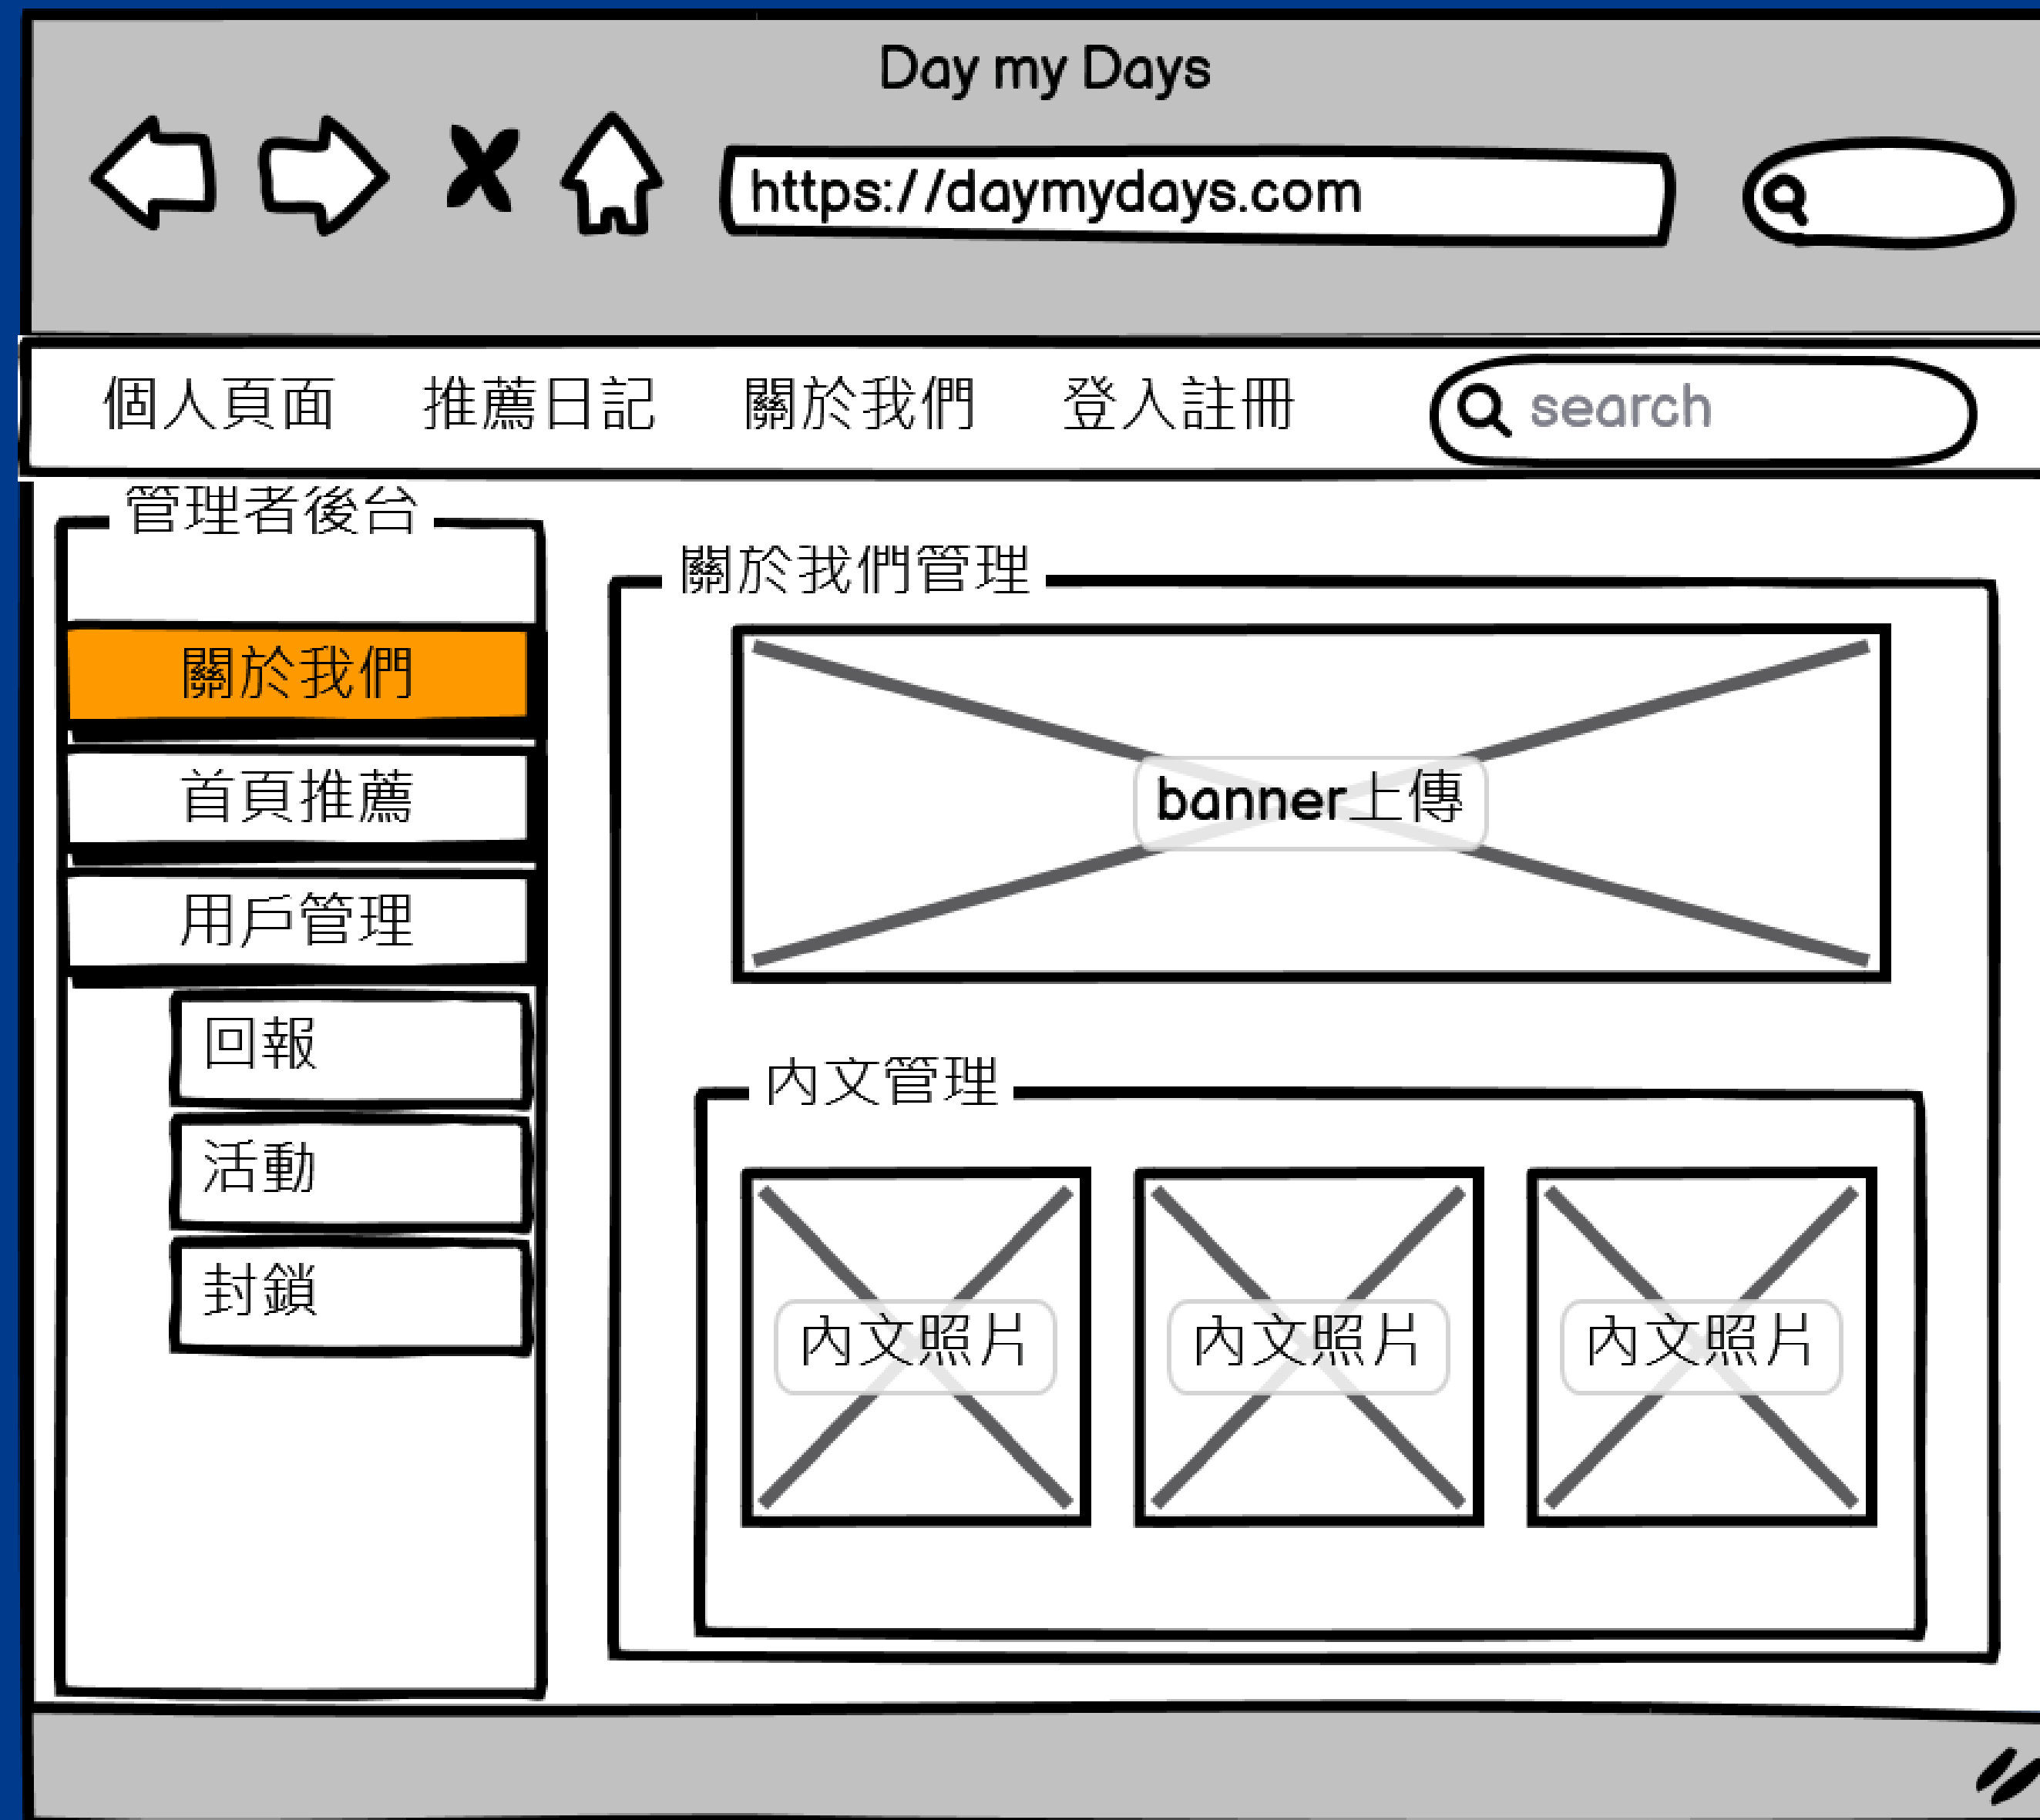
Day my Days

https://daymydays.com

個人頁面 推薦日記 關於我們 登入註冊 search

管理者後台

關於我們

首頁推薦

用戶管理

回報

活動

封鎖

關於我們管理

banner上傳

內文管理

內文照片

內文照片

內文照片